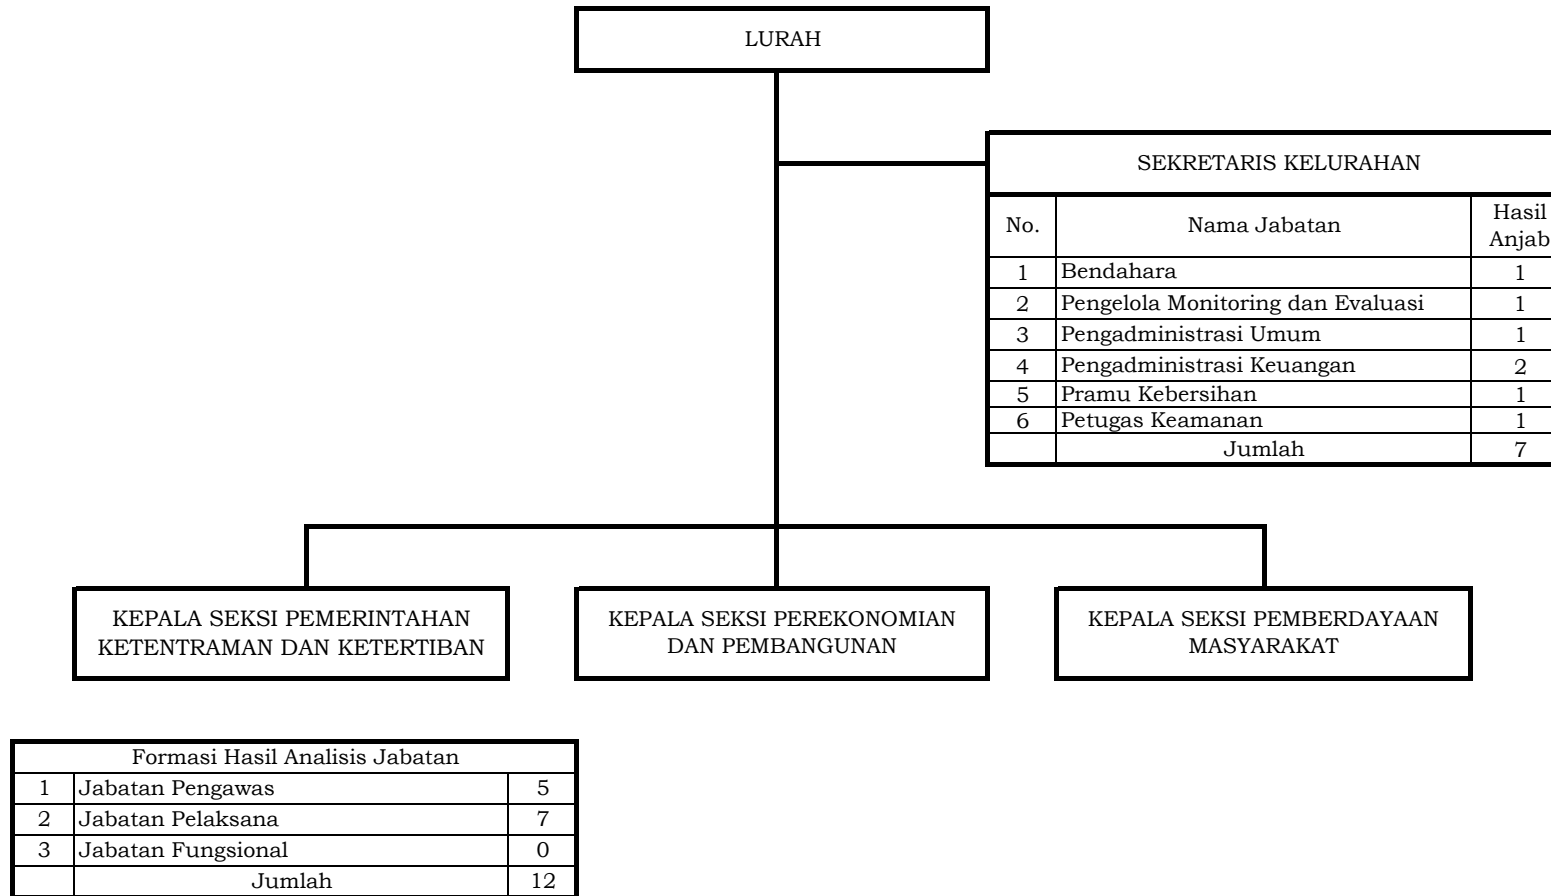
LURAH

SEKRETARIS KELURAHAN

| No. | Nama Jabatan | Hasil Anjab |
|---|---|---|
| 1 | Bendahara | 1 |
| 2 | Pengelola Monitoring dan Evaluasi | 1 |
| 3 | Pengadministrasi Umum | 1 |
| 4 | Pengadministrasi Keuangan | 2 |
| 5 | Pramu Kebersihan | 1 |
| 6 | Petugas Keamanan | 1 |
| | Jumlah | 7 |

KEPALA SEKSI PEMERINTAHAN KETENTRAMAN DAN KETERTIBAN

KEPALA SEKSI PEREKONOMIAN DAN PEMBANGUNAN

KEPALA SEKSI PEMBERDAYAAN MASYARAKAT

| Formasi Hasil Analisis Jabatan | | |
|---|---|---|
| 1 | Jabatan Pengawas | 5 |
| 2 | Jabatan Pelaksana | 7 |
| 3 | Jabatan Fungsional | 0 |
| | Jumlah | 12 |